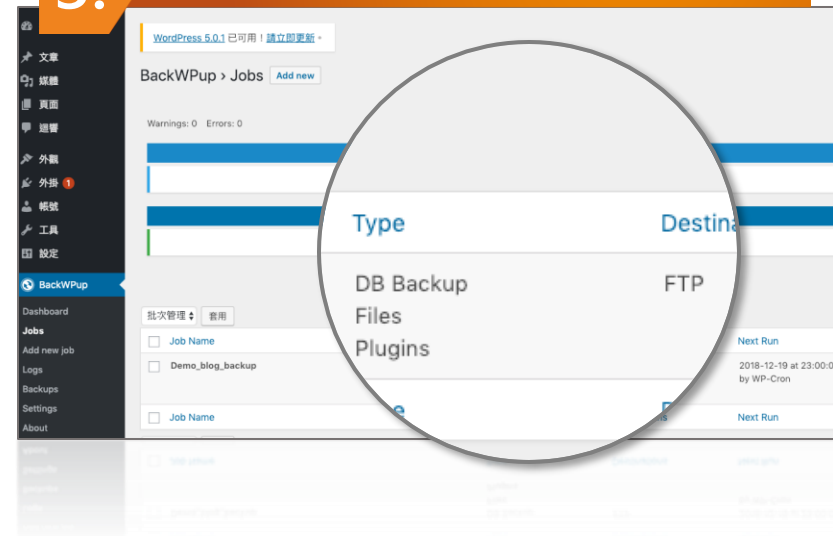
文章
媒體
頁面
迴響
外觀
外掛 1
帳號
工具
設定
BackWPup
Dashboard
Jobs
Add new job
Logs
Backups
Settings
About

WordPress 5.0.1 已可用！請立即更新。

BackWPup › Jobs Add new

Warnings: 0 Errors: 0

批次管理 套用

Job Name
Demo_blog_backup
Job Name

Type
Destina
DB Backup
Files
Plugins
FTP

Next Run
2018-12-19 at 23:00:0
by WP-Cron
Next Run